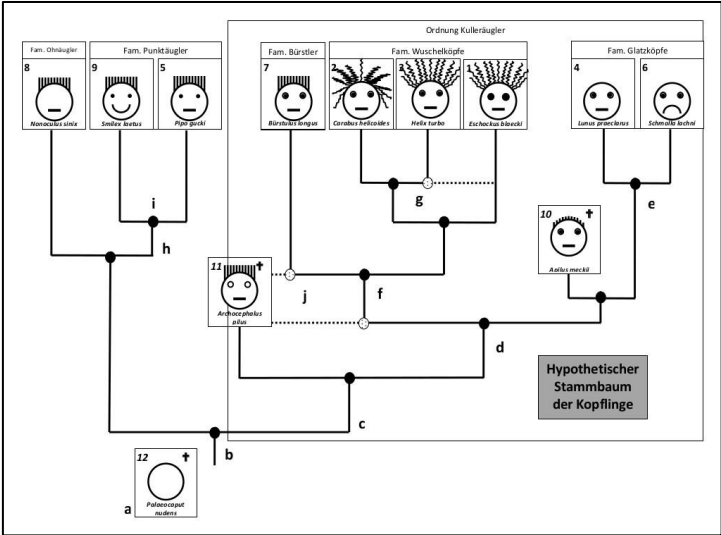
Ordnung Kulleräugler

Fam. Ohnäugler

Fam. Punktäugler

Fam. Bürstler

Fam. Wuschelköpfe

Fam. Glatzköpfe

8
Nonoculus sinis

9
Smilex laetus

5
Pipo gucki

7
Bürstulus longus

2
Carabus helicoides

3
Helix turbo

1
Eschockus blaecki

4
Lunus praeclarus

6
Schmolla lachni

i

h

g

10 †
Asilus meckii

e

11 †
Archocephalus pilus

j

f

d

Hypothetischer Stammbaum der Kopflinge

c

b

12 †
Palaeocaput nudens

a